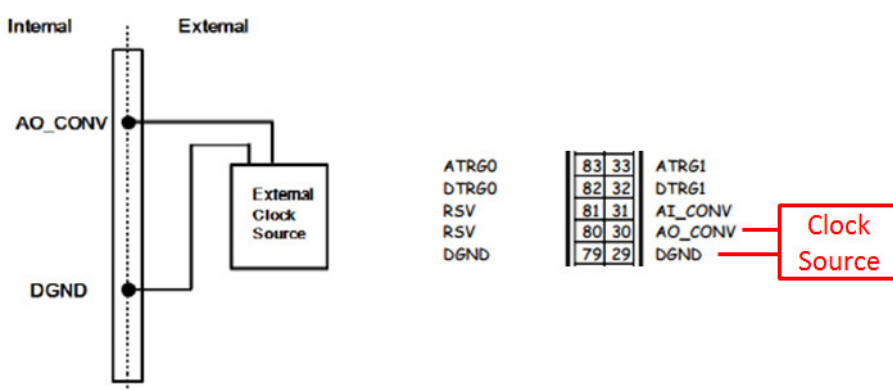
Internal External

AO_CONV

External Clock Source

DGND

| ATRG0 | 83 | 33 | ATRG1 |
|---|---|---|---|
| DTRG0 | 82 | 32 | DTRG1 |
| RSV | 81 | 31 | AI_CONV |
| RSV | 80 | 30 | AO_CONV |
| DGND | 79 | 29 | DGND |

Clock Source